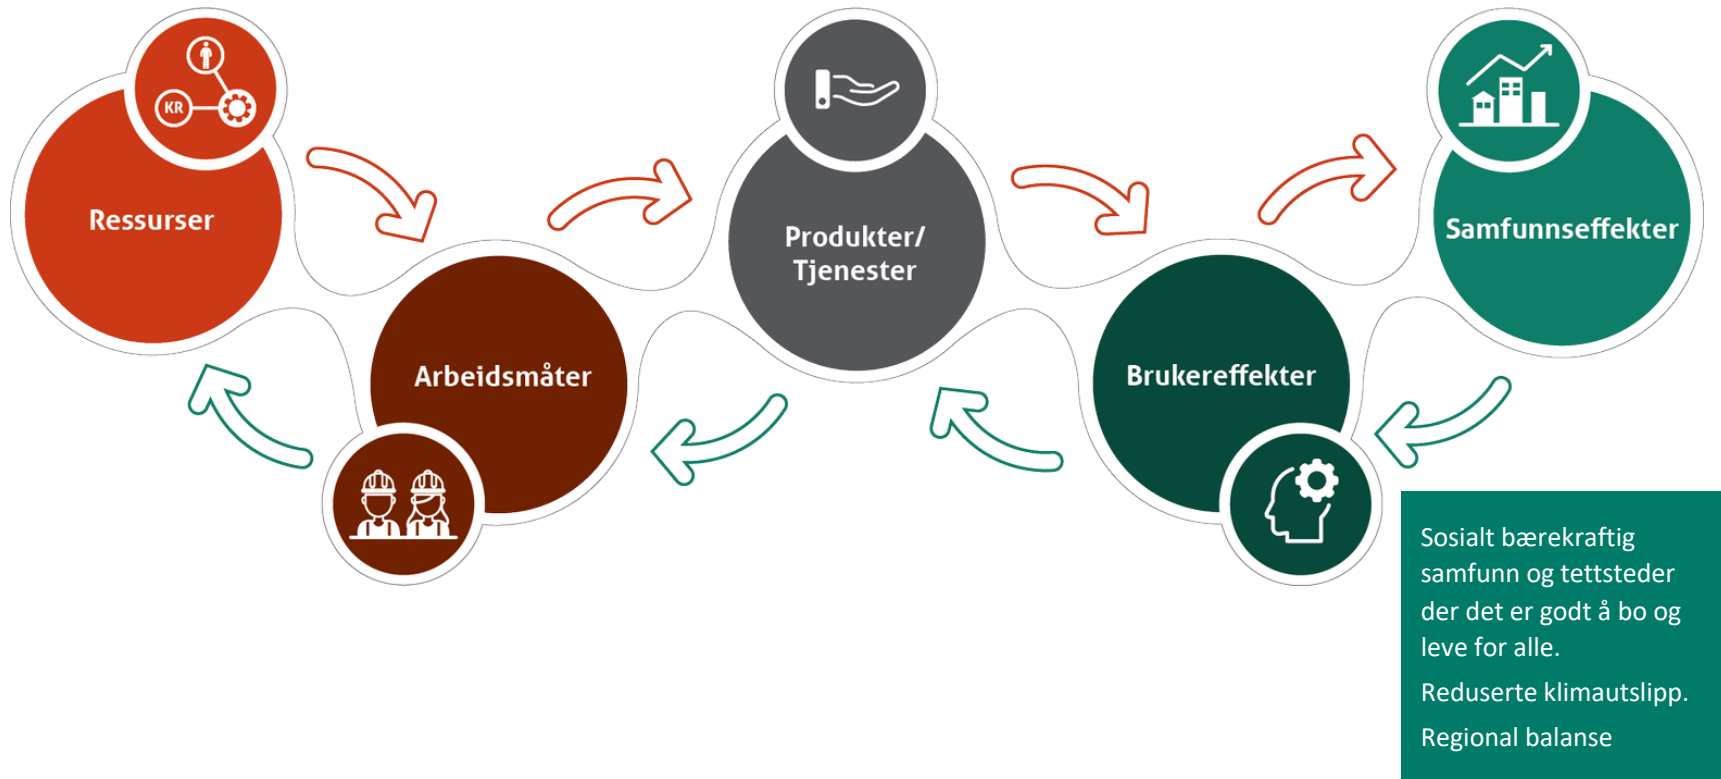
KR

Ressurser

Arbeidsmåter

Produkter/ Tjenester

Brukereffekter

Samfunnseffekter

Sosialt bærekraftig samfunn og tettsteder der det er godt å bo og leve for alle.

Reduserte klimautslipp.

Regional balanse